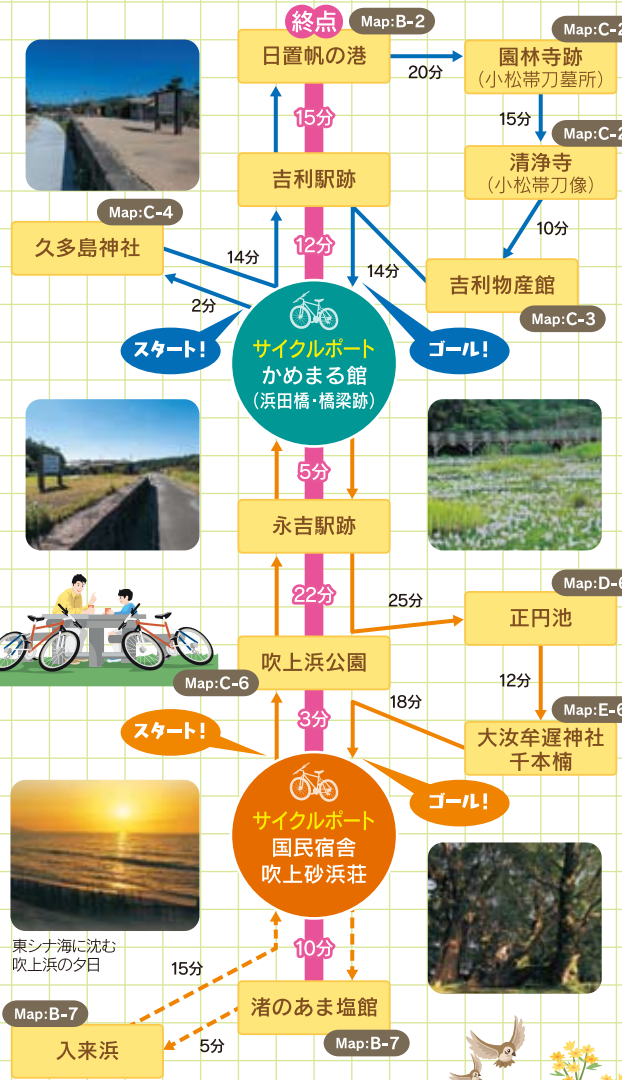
終点 Map:B-2
日置帆の港

20分

Map:C-2
園林寺跡
（小松帯刀墓所）

15分

Map:C-2
清浄寺
（小松帯刀像）

10分

15分

吉利駅跡

Map:C-4
久多島神社

14分

12分

14分

吉利物産館
Map:C-3

2分

スタート！

サイクルポート
かめまる館
（浜田橋・橋梁跡）

ゴール！

5分

永吉駅跡

22分

25分

Map:D-6
正円池

12分

吹上浜公園
Map:C-6

18分

3分

Map:E-6
大汝牟遅神社
千本楠

スタート！

サイクルポート
国民宿舎
吹上砂浜荘

ゴール！

東シナ海に沈む
吹上浜の夕日

15分

10分

Map:B-7
入来浜

5分

渚のあま塩館
Map:B-7